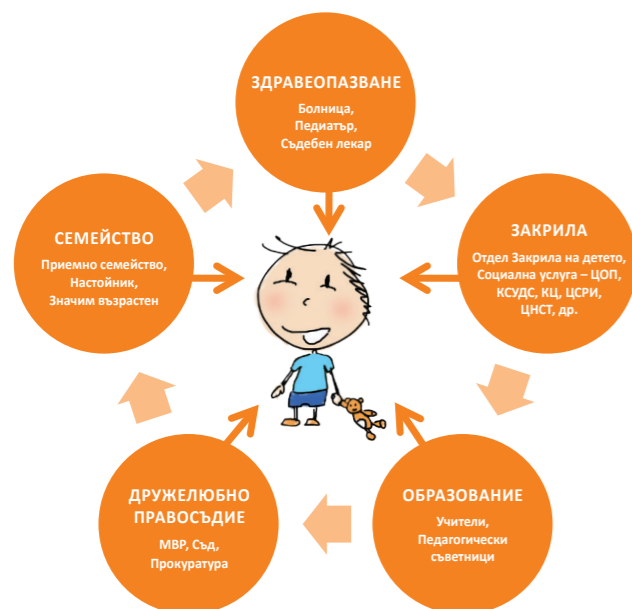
ЗДРАВЕОПАЗВАНЕ
Болница,
Педиатър,
Съдебен лекар

ЗАКРИЛА
Отдел Закрила на детето,
Социална услуга – ЦОП,
КСУДС, КЦ, ЦСРИ,
ЦНСТ, др.

ОБРАЗОВАНИЕ
Учители,
Педагогически
съветници

ДРУЖЕЛЮБНО
ПРАВОСЪДИЕ
МВР, Съд,
Прокуратура

СЕМЕЙСТВО
Приемно семейство,
Настойник,
Значим възрастен